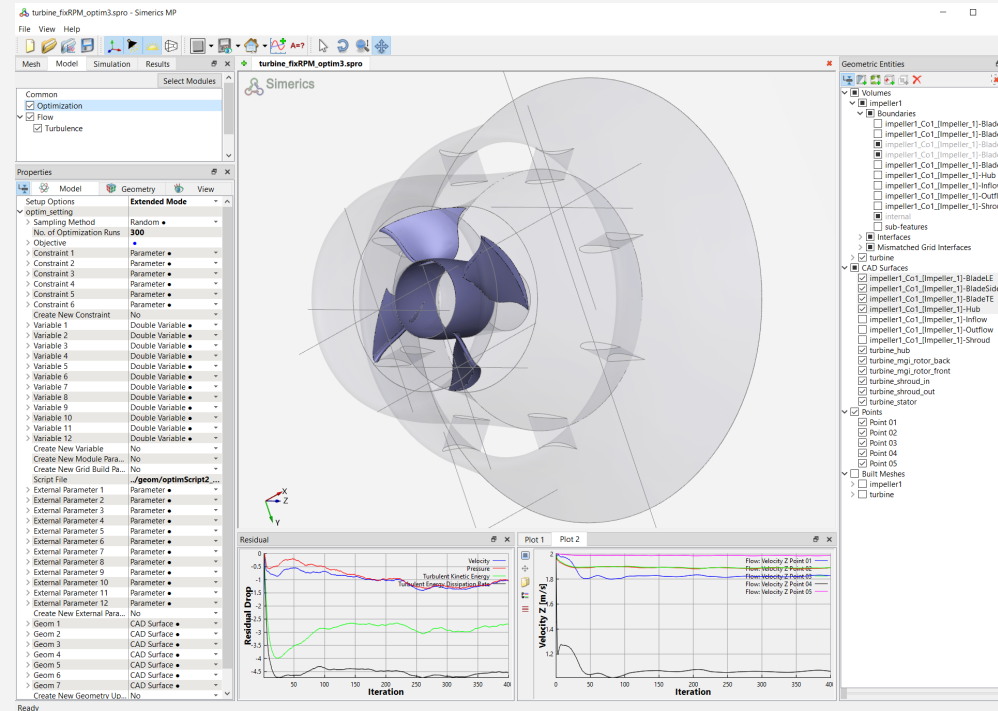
turbine_fixRPM_optim3.spro - Simerics MP

File View Help

Mesh Model Simulation Results

Select Modules

Common
Optimization
Flow
Turbulence

Properties

Model Geometry View

| Setup Options | Extended Mode |
|---|---|
| optim_setting | |
| Sampling Method | Random ● |
| No. of Optimization Runs | 300 |
| Objective | ● |
| Constraint 1 | Parameter ● |
| Constraint 2 | Parameter ● |
| Constraint 3 | Parameter ● |
| Constraint 4 | Parameter ● |
| Constraint 5 | Parameter ● |
| Constraint 6 | Parameter ● |
| Create New Constraint | No |
| Variable 1 | Double Variable ● |
| Variable 2 | Double Variable ● |
| Variable 3 | Double Variable ● |
| Variable 4 | Double Variable ● |
| Variable 5 | Double Variable ● |
| Variable 6 | Double Variable ● |
| Variable 7 | Double Variable ● |
| Variable 8 | Double Variable ● |
| Variable 9 | Double Variable ● |
| Variable 10 | Double Variable ● |
| Variable 11 | Double Variable ● |
| Variable 12 | Double Variable ● |
| Create New Variable | No |
| Create New Module Para... | No |
| Create New Grid Build Pa... | No |
| Script File | ../geom/optimScript2_... |
| External Parameter 1 | Parameter ● |
| External Parameter 2 | Parameter ● |
| External Parameter 3 | Parameter ● |
| External Parameter 4 | Parameter ● |
| External Parameter 5 | Parameter ● |
| External Parameter 6 | Parameter ● |
| External Parameter 7 | Parameter ● |
| External Parameter 8 | Parameter ● |
| External Parameter 9 | Parameter ● |
| External Parameter 10 | Parameter ● |
| External Parameter 11 | Parameter ● |
| External Parameter 12 | Parameter ● |
| Create New External Para... | No |
| Geom 1 | CAD Surface ● |
| Geom 2 | CAD Surface ● |
| Geom 3 | CAD Surface ● |
| Geom 4 | CAD Surface ● |
| Geom 5 | CAD Surface ● |
| Geom 6 | CAD Surface ● |
| Geom 7 | CAD Surface ● |
| Create New Geometry Up... | No |

turbine_fixRPM_optim3.spro

Simerics

X Z Y

Residual

Velocity
Pressure
Turbulent Kinetic Energy
Turbulent Energy Dissipation Rate

Residual Drop
0 -0.5 -1 -1.5 -2 -2.5 -3 -3.5 -4 -4.5
50 100 150 200 250 300 350 40
Iteration

Plot 1 Plot 2

Flow: Velocity Z Point 01
Flow: Velocity Z Point 02
Flow: Velocity Z Point 03
Flow: Velocity Z Point 04
Flow: Velocity Z Point 05

Velocity Z [m/s]
2 1.8 1.6 1.4 1.2 1
0 50 100 150 200 250 300 350 40
Iteration

Geometric Entities

Volumes
impeller1
Boundaries
impeller1_Co1_[Impeller_1]-Blade
impeller1_Co1_[Impeller_1]-Blade
impeller1_Co1_[Impeller_1]-Blade
impeller1_Co1_[Impeller_1]-Blade
impeller1_Co1_[Impeller_1]-Blade
impeller1_Co1_[Impeller_1]-Hub
impeller1_Co1_[Impeller_1]-Inflow
impeller1_Co1_[Impeller_1]-Outflo
impeller1_Co1_[Impeller_1]-Shrou
internal
sub-features
Interfaces
Mismatched Grid Interfaces
turbine
CAD Surfaces
impeller1_Co1_[Impeller_1]-BladeLE
impeller1_Co1_[Impeller_1]-BladeSide
impeller1_Co1_[Impeller_1]-BladeTE
impeller1_Co1_[Impeller_1]-Hub
impeller1_Co1_[Impeller_1]-Inflow
impeller1_Co1_[Impeller_1]-Outflow
impeller1_Co1_[Impeller_1]-Shroud
turbine_hub
turbine_mgi_rotor_back
turbine_mgi_rotor_front
turbine_shroud_in
turbine_shroud_out
turbine_stator
Points
Point 01
Point 02
Point 03
Point 04
Point 05
Built Meshes
impeller1
turbine

Ready